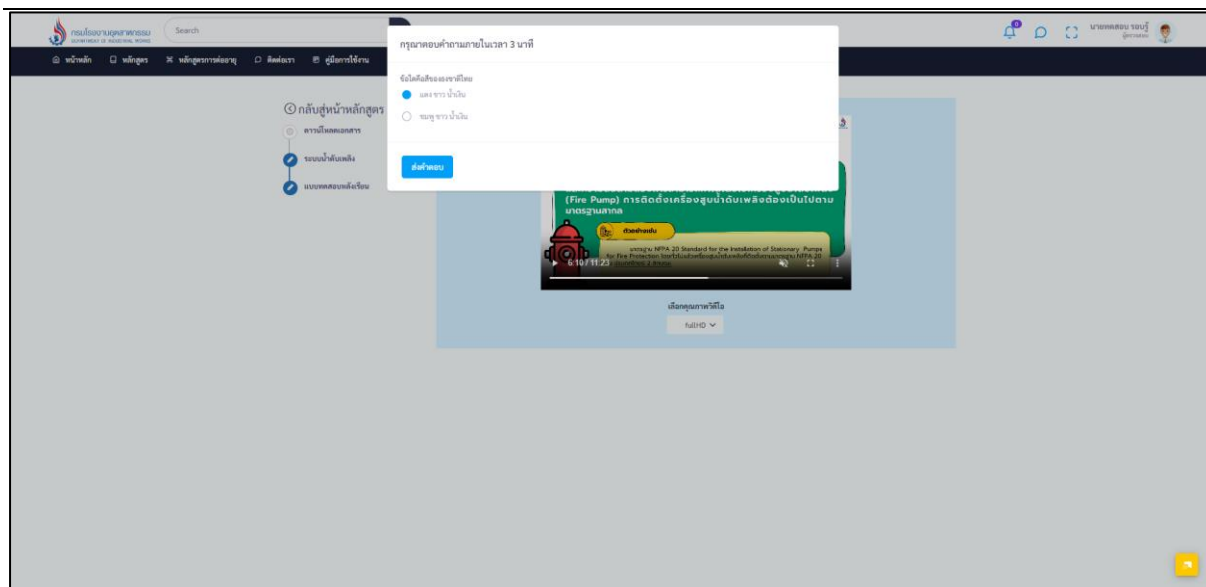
กรมโรงงานอุตสาหกรรม
DEPARTMENT OF INDUSTRIAL WORKS
Search

หน้าหลัก   หลักสูตร   หลักสูตรการต่ออายุ   ติดต่อเรา   คู่มือการใช้งาน

นายทดสอบ ระบบรู้
ผู้ควบคุม

กรุณาตอบคำถามภายในเวลา 3 นาที

ข้อใดคือสีของธงชาติไทย

แดง ขาว น้ำเงิน

ชมพู ขาว น้ำเงิน

ส่งคำตอบ

กลับสู่หน้าหลักสูตร
ดาวน์โหลดเอกสาร
ระบบน้ำดับเพลิง
แบบทดสอบหลังเรียน

(Fire Pump) การติดตั้งเครื่องสูบน้ำดับเพลิงต้องเป็นไปตามมาตรฐานสากล

ตัวอย่างเช่น

มาตรฐาน NFPA 20 Standard for the Installation of Stationary Pumps for Fire Protection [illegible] NFPA 20 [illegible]

6:10 / 11:23

เลือกคุณภาพวิดีโอ
fullHD